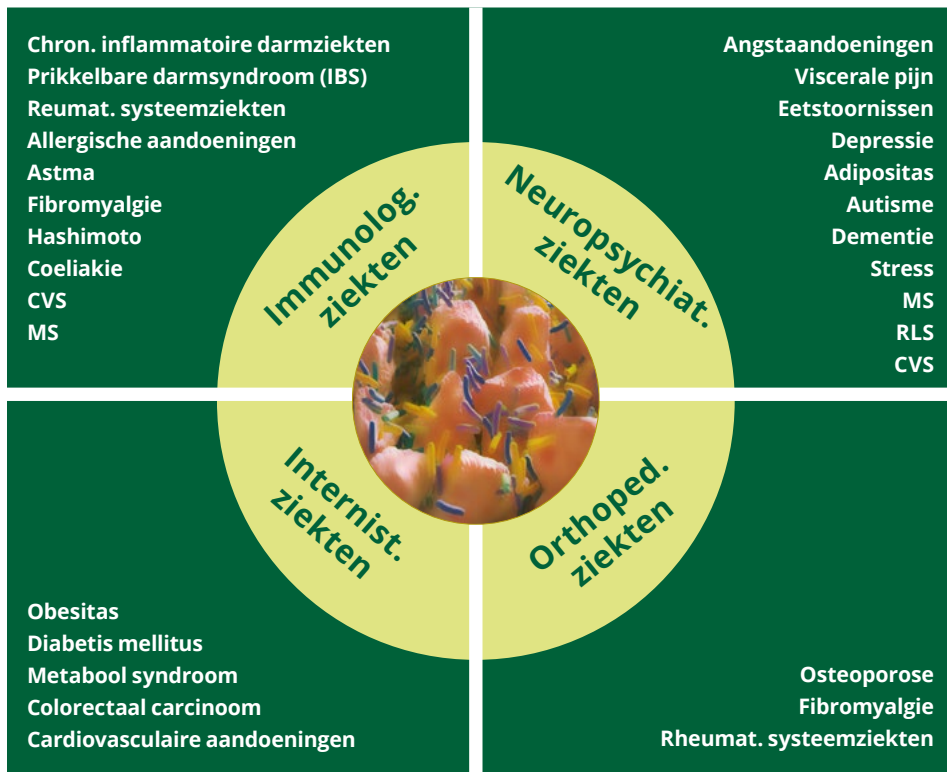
Chron. inflammatoire darmziekten
Prikkelbare darmsyndroom (IBS)
Reumat. systeemziekten
Allergische aandoeningen
Astma
Fibromyalgie
Hashimoto
Coeliakie
CVS
MS

Angstaandoeningen
Viscerale pijn
Eetstoornissen
Depressie
Adipositas
Autisme
Dementie
Stress
MS
RLS
CVS

Immunolog. ziekten

Neuropsychiat. ziekten

Internist. ziekten

Orthoped. ziekten

Obesitas
Diabetis mellitus
Metabool syndroom
Colorectaal carcinoom
Cardiovasculaire aandoeningen

Osteoporose
Fibromyalgie
Rheumat. systeemziekten